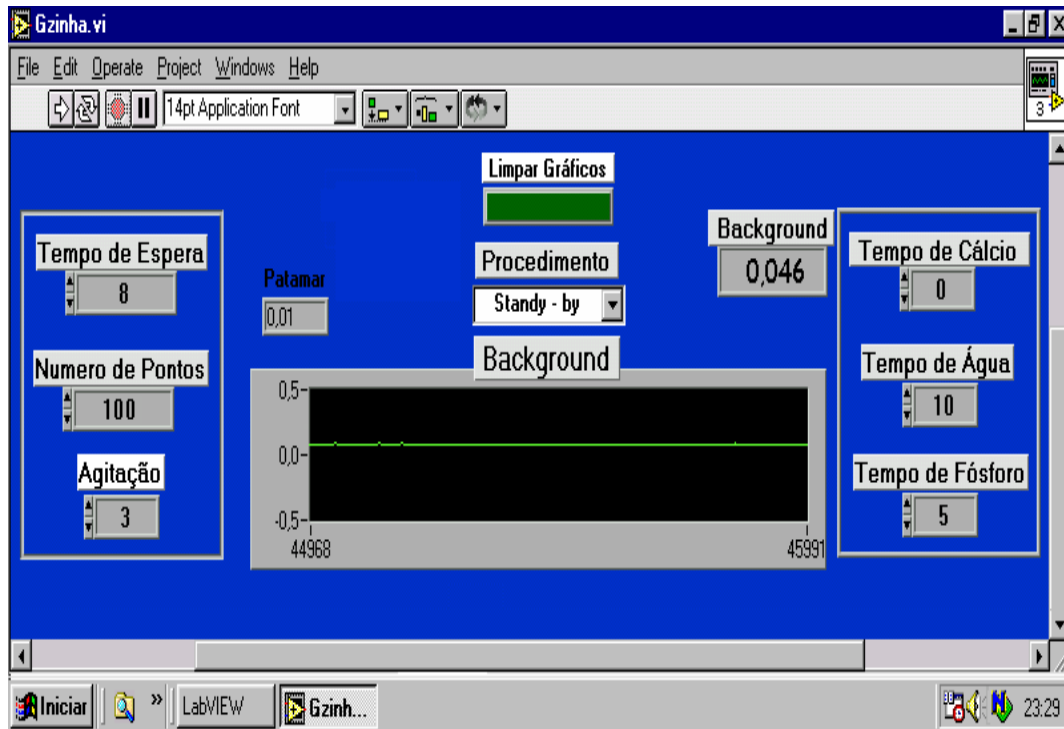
Gzinha.vi

File Edit Operate Project Windows Help

14pt Application Font

3

Limpar Gráficos

Tempo de Espera
8

Patamar
0,01

Numero de Pontos
100

Agitação
3

Procedimento
Standy - by

Background

0,5
0,0
-0,5
44968
45991

Background
0,046

Tempo de Cálcio
0

Tempo de Água
10

Tempo de Fósforo
5

Iniciar
LabVIEW
Gzinh...
23:29